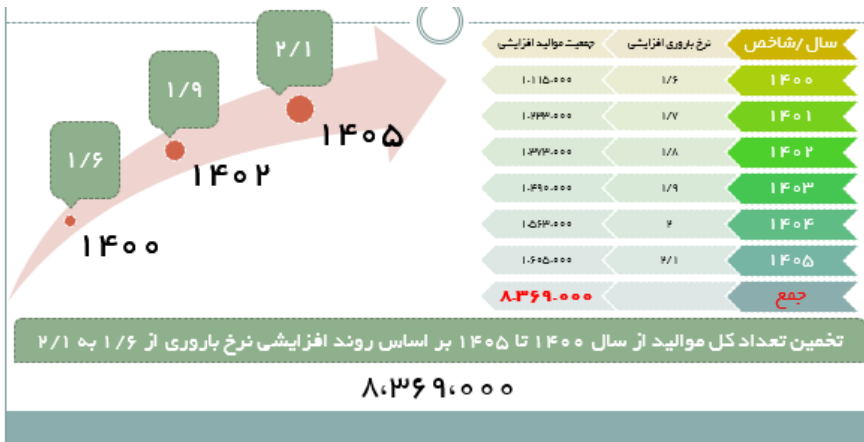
۱/۶
۱/۹
۲/۱
۱۴۰۰
۱۴۰۲
۱۴۰۵

| سال/شاخص | نرخ باروری افزایشی | جمعیت موالید افزایشی |
|---|---|---|
| ۱۴۰۰ | ۱/۶ | ۱۰۱۱۵۰۰۰ |
| ۱۴۰۱ | ۱/۷ | ۱۰۲۴۳۰۰۰ |
| ۱۴۰۲ | ۱/۸ | ۱۳۷۳۰۰۰ |
| ۱۴۰۳ | ۱/۹ | ۱۰۴۹۰۰۰۰ |
| ۱۴۰۴ | ۲ | ۱۵۶۳۰۰۰ |
| ۱۴۰۵ | ۲/۱ | ۱۰۶۰۵۰۰۰ |
| جمع | | ۸۰۳۶۹۰۰۰۰ |

تخمین تعداد کل موالید از سال ۱۴۰۰ تا ۱۴۰۵ بر اساس روند افزایشی نرخ باروری از ۱/۶ به ۲/۱

۸،۳۶۹،۰۰۰